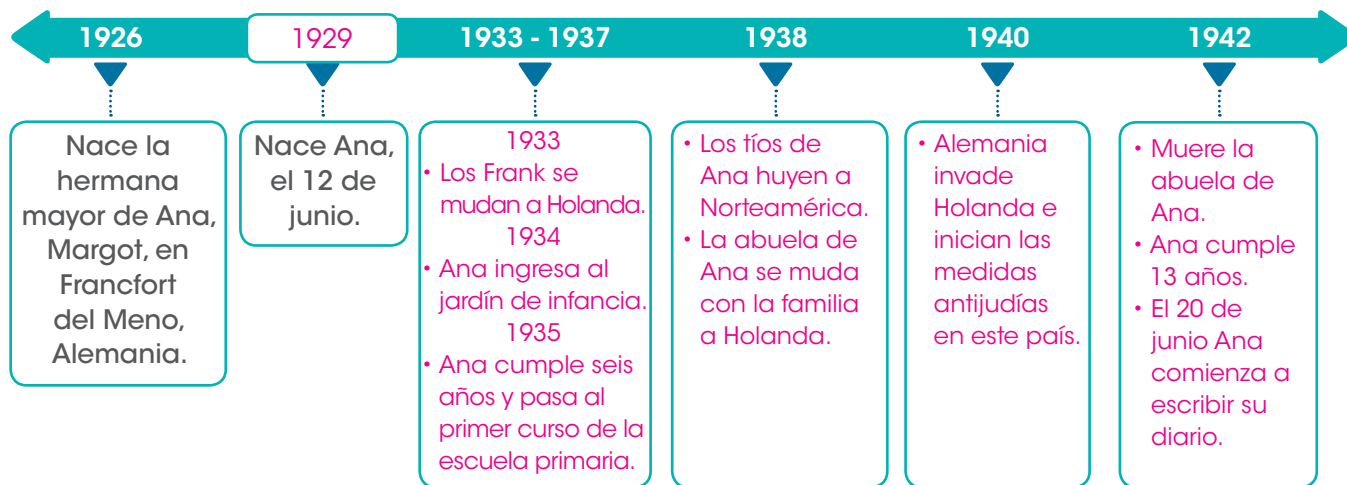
1926

1929

1933 - 1937

1938

1940

1942

Nace la hermana mayor de Ana, Margot, en Francfort del Meno, Alemania.

Nace Ana, el 12 de junio.

1933
• Los Frank se mudan a Holanda.
1934
• Ana ingresa al jardín de infancia.
1935
• Ana cumple seis años y pasa al primer curso de la escuela primaria.

• Los tíos de Ana huyen a Norteamérica.
• La abuela de Ana se muda con la familia a Holanda.

• Alemania invade Holanda e inician las medidas antijudías en este país.

• Muere la abuela de Ana.
• Ana cumple 13 años.
• El 20 de junio Ana comienza a escribir su diario.